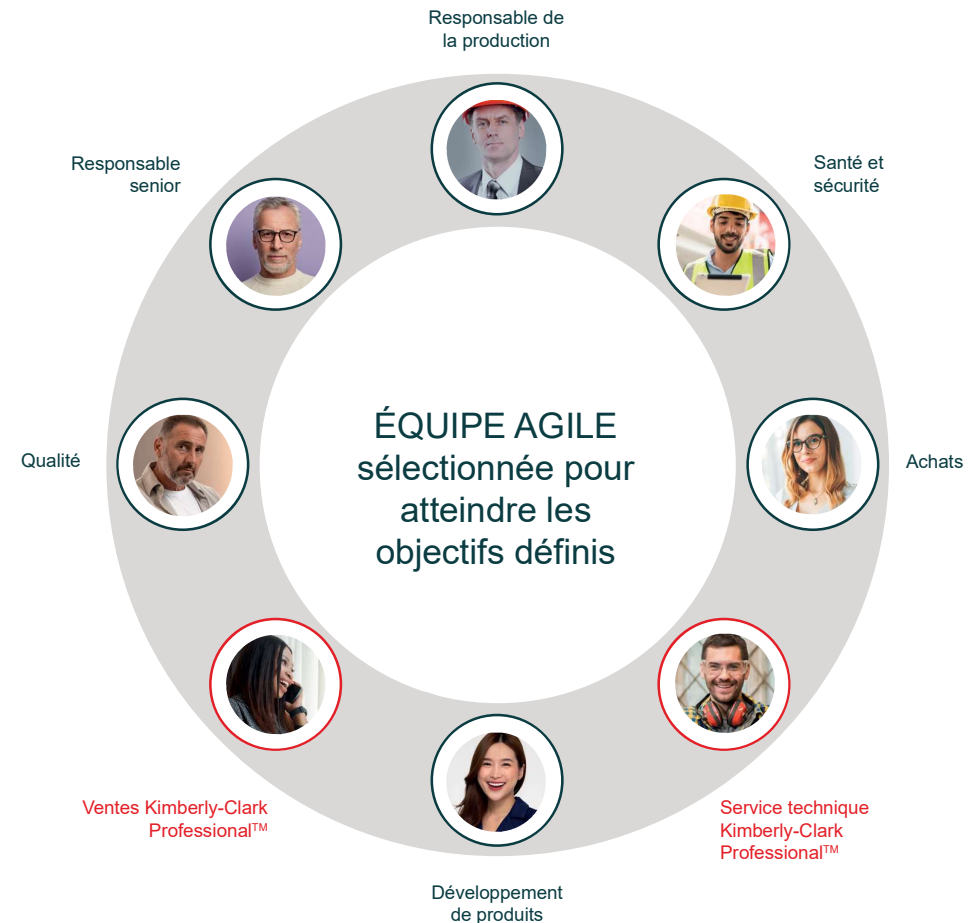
Responsable de la production

Responsable senior

Santé et sécurité

ÉQUIPE AGILE sélectionnée pour atteindre les objectifs définis

Qualité

Achats

Ventes Kimberly-Clark Professional™

Service technique Kimberly-Clark Professional™

Développement de produits